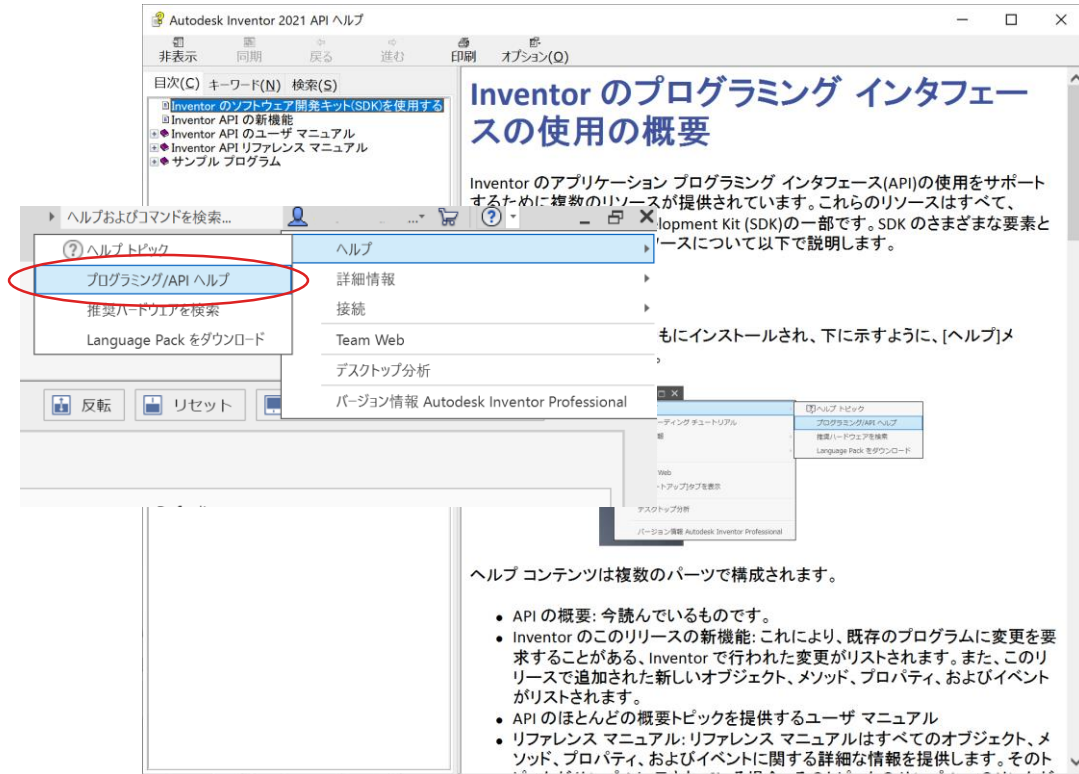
Autodesk Inventor 2021 API ヘルプ

非表示 同期 戻る 進む 印刷 オプション(O)

目次(C) キーワード(N) 検索(S)

Inventor のソフトウェア開発キット(SDK)を使用する
Inventor API の新機能
Inventor API のユーザ マニュアル
Inventor API リファレンス マニュアル
サンプル プログラム

ヘルプおよびコマンドを検索...

ヘルプ トピック
プログラミング/API ヘルプ
推奨ハードウェアを検索
Language Pack をダウンロード

ヘルプ
詳細情報
接続
Team Web
デスクトップ分析
バージョン情報 Autodesk Inventor Professional

反転 リセット

Inventor のプログラミング インタフェースの使用の概要

Inventor のアプリケーション プログラミング インタフェース(API)の使用をサポートするために複数のリソースが提供されています。これらのリソースはすべて、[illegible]lopment Kit (SDK)の一部です。SDK のさまざまな要素と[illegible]ースについて以下で説明します。

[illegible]もにインストールされ、下に示すように、[ヘルプ]メ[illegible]

ヘルプ トピック
プログラミング/API ヘルプ
推奨ハードウェアを検索
Language Pack をダウンロード
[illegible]ーディング チュートリアル
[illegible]Web
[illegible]ートアップ]タブを表示
デスクトップ分析
バージョン情報 Autodesk Inventor Professional

ヘルプ コンテンツは複数のパーツで構成されます。

• API の概要: 今読んでいるものです。
• Inventor のこのリリースの新機能: これにより、既存のプログラムに変更を要求することがある、Inventor で行われた変更がリストされます。また、このリリースで追加された新しいオブジェクト、メソッド、プロパティ、およびイベントがリストされます。
• API のほとんどの概要トピックを提供するユーザ マニュアル
• リファレンス マニュアル: リファレンス マニュアルはすべてのオブジェクト、メソッド、プロパティ、およびイベントに関する詳細な情報を提供します。そのト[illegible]